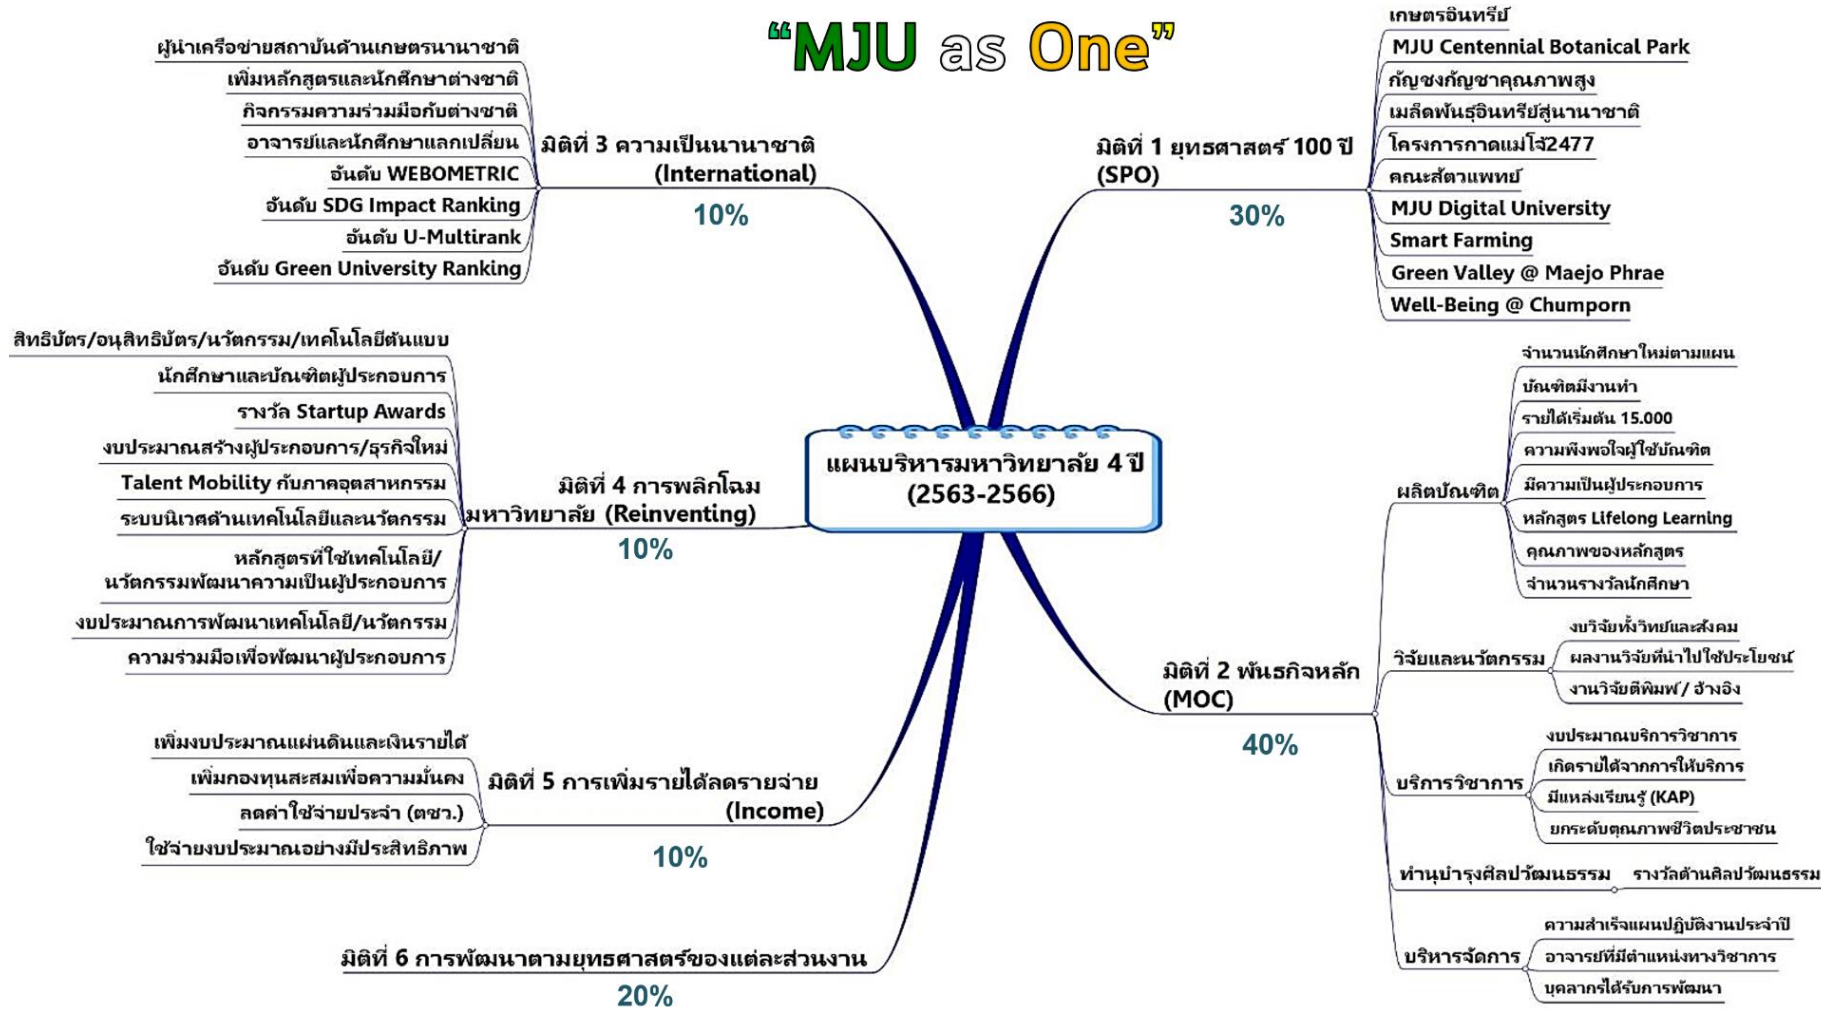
“MJU as One”

แผนบริหารมหาวิทยาลัย 4 ปี (2563-2566)

มิติที่ 3 ความเป็นนานาชาติ (International)
10%
ผู้นำเครือข่ายสถาบันด้านเกษตรนานาชาติ
เพิ่มหลักสูตรและนักศึกษาต่างชาติ
กิจกรรมความร่วมมือกับต่างชาติ
อาจารย์และนักศึกษาแลกเปลี่ยน
อันดับ WEBOMETRIC
อันดับ SDG Impact Ranking
อันดับ U-Multirank
อันดับ Green University Ranking

มิติที่ 1 ยุทธศาสตร์ 100 ปี (SPO)
30%
เกษตรอินทรีย์
MJU Centennial Botanical Park
กัญชงกัญชาคุณภาพสูง
เมล็ดพันธุ์อินทรีย์สู่นานาชาติ
โครงการกาดแม่โจ้2477
คณะสัตวแพทย์
MJU Digital University
Smart Farming
Green Valley @ Maejo Phrae
Well-Being @ Chumporn

มิติที่ 4 การพลิกโฉมมหาวิทยาลัย (Reinventing)
10%
สิทธิบัตร/อนุสิทธิบัตร/นวัตกรรม/เทคโนโลยีต้นแบบ
นักศึกษาและบัณฑิตผู้ประกอบการ
รางวัล Startup Awards
งบประมาณสร้างผู้ประกอบการ/ธุรกิจใหม่
Talent Mobility กับภาคอุตสาหกรรม
ระบบนิเวศด้านเทคโนโลยีและนวัตกรรม
หลักสูตรที่ใช้เทคโนโลยี/นวัตกรรมพัฒนาความเป็นผู้ประกอบการ
งบประมาณการพัฒนาเทคโนโลยี/นวัตกรรม
ความร่วมมือเพื่อพัฒนาผู้ประกอบการ

มิติที่ 2 พันธกิจหลัก (MOC)
40%
ผลิตบัณฑิต
จำนวนนักศึกษาใหม่ตามแผน
บัณฑิตมีงานทำ
รายได้เริ่มต้น 15.000
ความพึงพอใจผู้ใช้บัณฑิต
มีความเป็นผู้ประกอบการ
หลักสูตร Lifelong Learning
คุณภาพของหลักสูตร
จำนวนรางวัลนักศึกษา
วิจัยและนวัตกรรม
งบวิจัยทั้งวิทย์และสังคม
ผลงานวิจัยที่นำไปใช้ประโยชน์
งานวิจัยตีพิมพ์ / อ้างอิง
บริการวิชาการ
งบประมาณบริการวิชาการ
เกิดรายได้จากการให้บริการ
มีแหล่งเรียนรู้ (KAP)
ยกระดับคุณภาพชีวิตประชาชน
ทำนุบำรุงศิลปวัฒนธรรม
รางวัลด้านศิลปวัฒนธรรม
บริหารจัดการ
ความสำเร็จแผนปฏิบัติงานประจำปี
อาจารย์ที่มีตำแหน่งทางวิชาการ
บุคลากรได้รับการพัฒนา

มิติที่ 5 การเพิ่มรายได้ลดรายจ่าย (Income)
10%
เพิ่มงบประมาณแผ่นดินและเงินรายได้
เพิ่มกองทุนสะสมเพื่อความมั่นคง
ลดค่าใช้จ่ายประจำ (ตชว.)
ใช้จ่ายงบประมาณอย่างมีประสิทธิภาพ

มิติที่ 6 การพัฒนาตามยุทธศาสตร์ของแต่ละส่วนงาน
20%